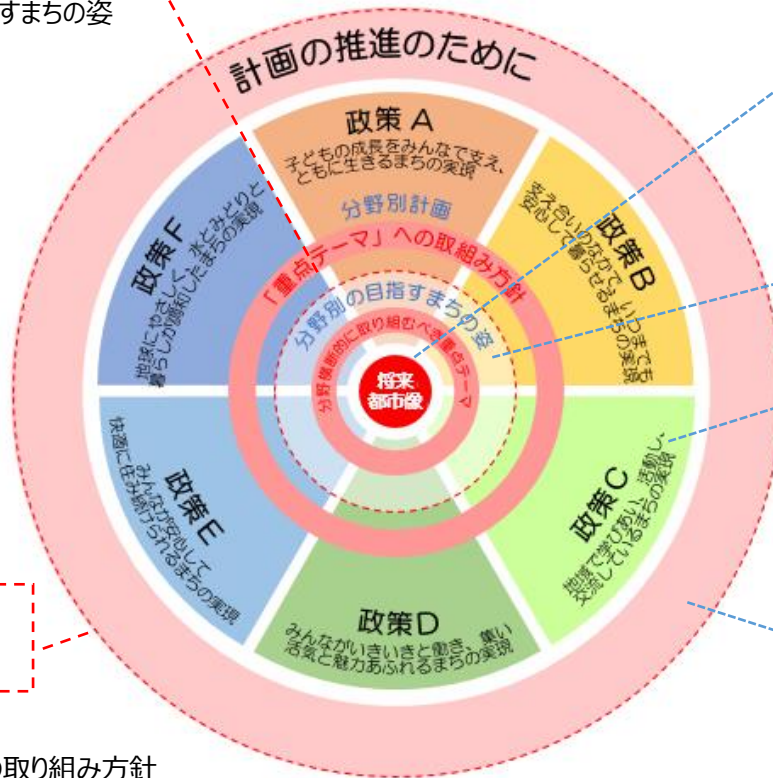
すまちの姿

計画の推進のために

政策A
子どもの成長をみんなで支え、ともに生きるまちの実現

分野別計画

政策B
支え合いのなかで、いつまでも安心して暮らせるまちの実現

政策C
地域で学びあい、活動し、交流しているまちの実現

政策D
みんながいきいきと働き、集い、活気と魅力あふれるまちの実現

政策E
みんなが安心して快適に住み続けられるまちの実現

政策F
地球にやさしく、水とみどりと暮らしが調和したまちの実現

「重点テーマ」への取組み方針

分野別の目指すまちの姿

分野横断的に取り組むべき重点テーマ

将来都市像

の取り組み方針